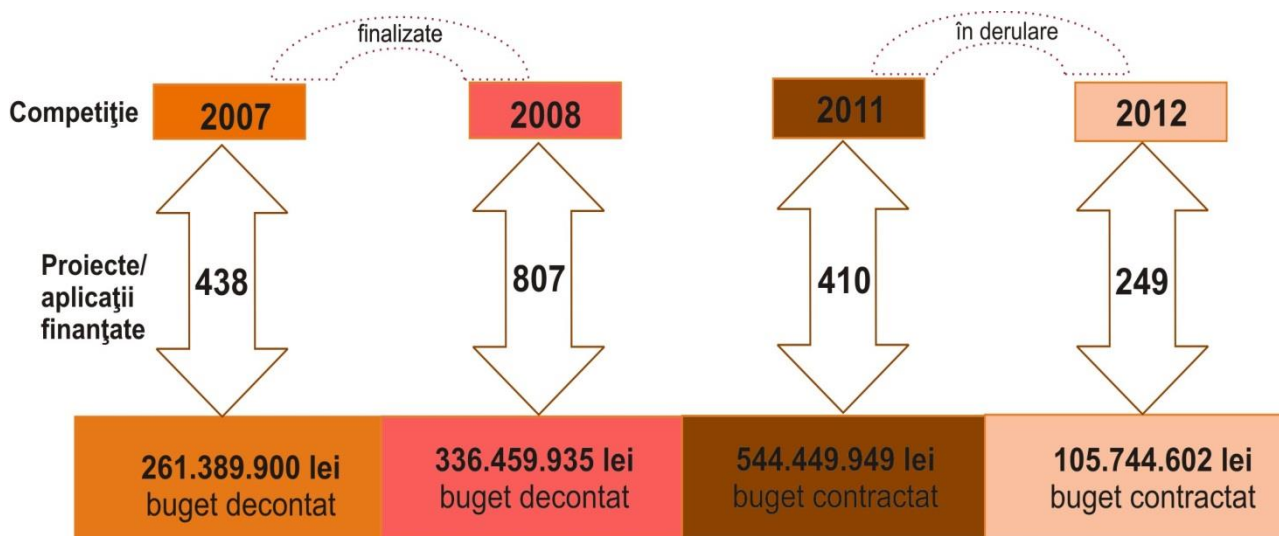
finalizate

în derulare

Competiţie

2007

2008

2011

2012

Proiecte/ aplicaţii finanţate

438

807

410

249

261.389.900 lei
buget decontat

336.459.935 lei
buget decontat

544.449.949 lei
buget contractat

105.744.602 lei
buget contractat